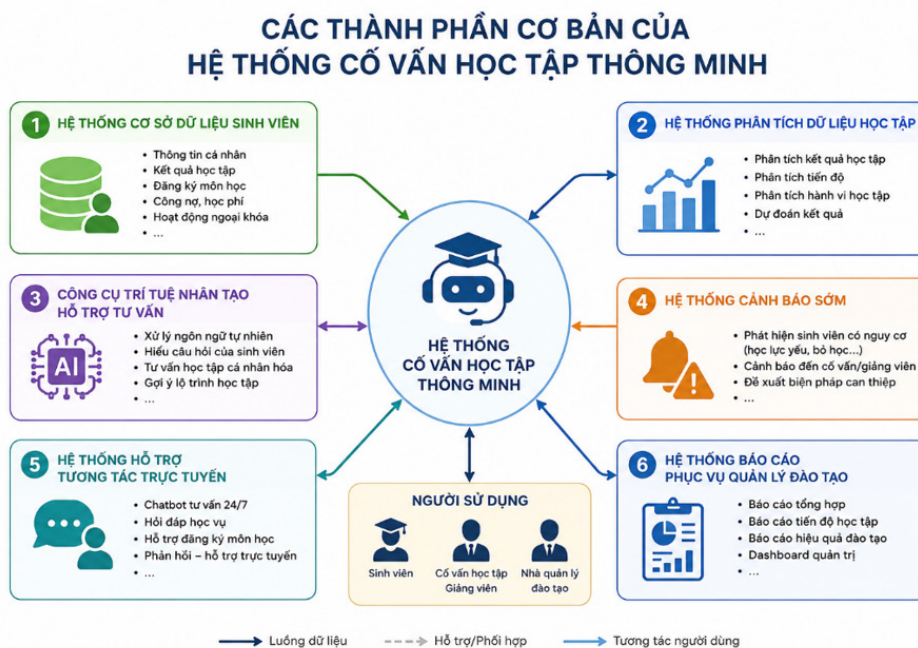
CÁC THÀNH PHẦN CƠ BẢN CỦA
HỆ THỐNG CỐ VẤN HỌC TẬP THÔNG MINH

1 HỆ THỐNG CƠ SỞ DỮ LIỆU SINH VIÊN
• Thông tin cá nhân
• Kết quả học tập
• Đăng ký môn học
• Công nợ, học phí
• Hoạt động ngoại khóa
• ...

2 HỆ THỐNG PHÂN TÍCH DỮ LIỆU HỌC TẬP
• Phân tích kết quả học tập
• Phân tích tiến độ
• Phân tích hành vi học tập
• Dự đoán kết quả
• ...

3 CÔNG CỤ TRÍ TUỆ NHÂN TẠO HỖ TRỢ TƯ VẤN
AI
• Xử lý ngôn ngữ tự nhiên
• Hiểu câu hỏi của sinh viên
• Tư vấn học tập cá nhân hóa
• Gợi ý lộ trình học tập
• ...

HỆ THỐNG CỐ VẤN HỌC TẬP THÔNG MINH

4 HỆ THỐNG CẢNH BÁO SỚM
• Phát hiện sinh viên có nguy cơ (học lực yếu, bỏ học...)
• Cảnh báo đến cố vấn/giảng viên
• Đề xuất biện pháp can thiệp
• ...

5 HỆ THỐNG HỖ TRỢ TƯƠNG TÁC TRỰC TUYẾN
• Chatbot tư vấn 24/7
• Hỏi đáp học vụ
• Hỗ trợ đăng ký môn học
• Phản hồi – hỗ trợ trực tuyến
• ...

NGƯỜI SỬ DỤNG
Sinh viên
Cố vấn học tập Giảng viên
Nhà quản lý đào tạo

6 HỆ THỐNG BÁO CÁO PHỤC VỤ QUẢN LÝ ĐÀO TẠO
• Báo cáo tổng hợp
• Báo cáo tiến độ học tập
• Báo cáo hiệu quả đào tạo
• Dashboard quản trị
• ...

Luồng dữ liệu
Hỗ trợ/Phối hợp
Tương tác người dùng